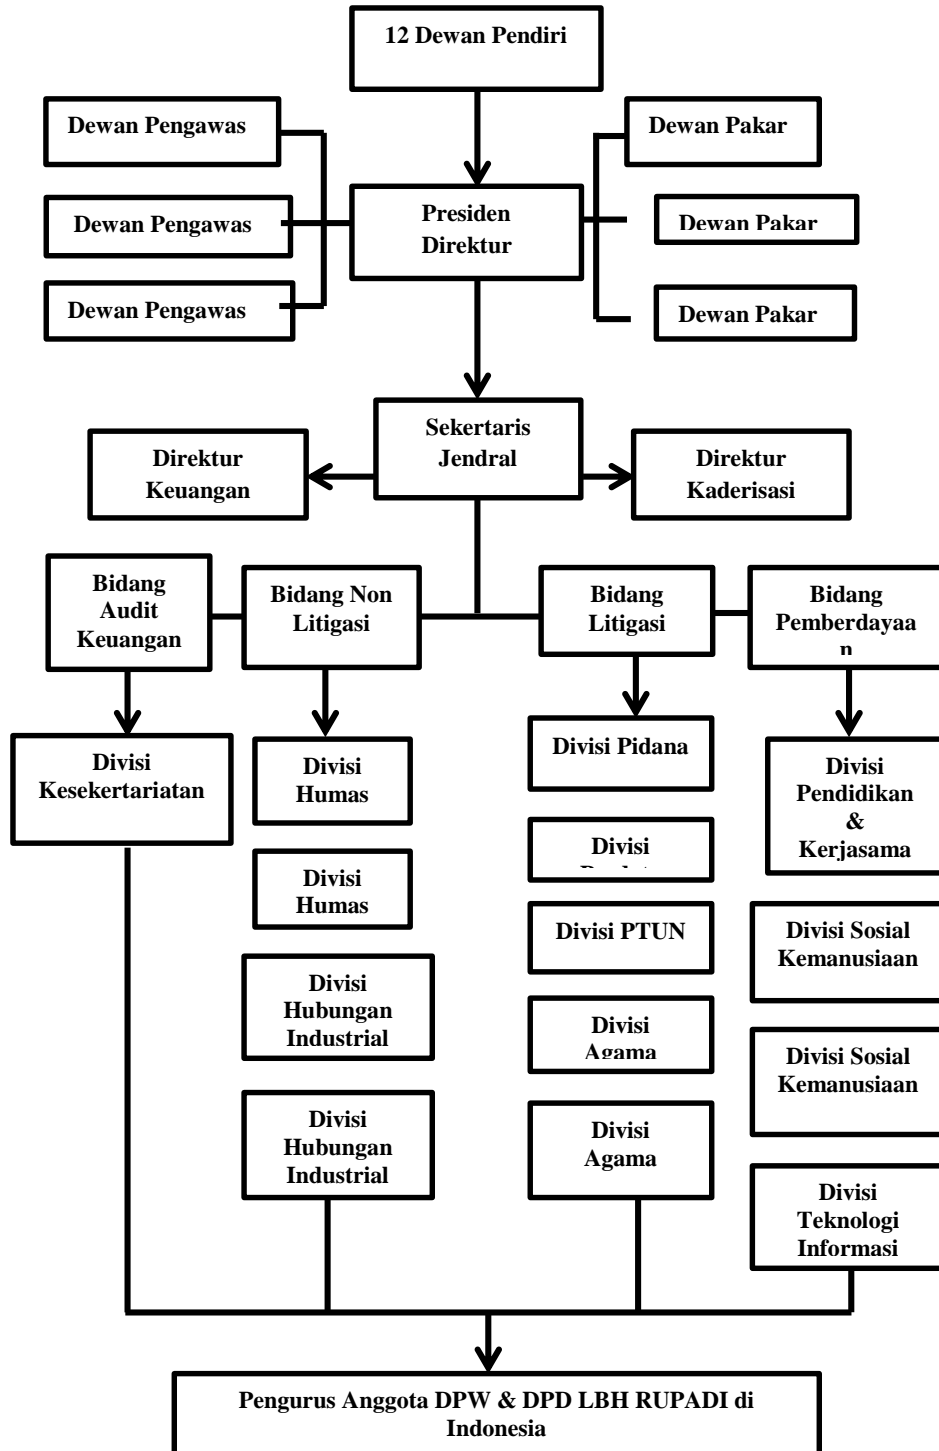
12 Dewan Pendiri

Dewan Pengawas

Dewan Pengawas

Dewan Pengawas

Presiden Direktur

Dewan Pakar

Dewan Pakar

Dewan Pakar

Sekertaris Jendral

Direktur Keuangan

Direktur Kaderisasi

Bidang Audit Keuangan

Bidang Non Litigasi

Bidang Litigasi

Bidang Pemberdayaa n

Divisi Kesekertariatan

Divisi Humas

Divisi Humas

Divisi Hubungan Industrial

Divisi Hubungan Industrial

Divisi Pidana

Divisi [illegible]

Divisi PTUN

Divisi Agama

Divisi Agama

Divisi Pendidikan & Kerjasama

Divisi Sosial Kemanusiaan

Divisi Sosial Kemanusiaan

Divisi Teknologi Informasi

Pengurus Anggota DPW & DPD LBH RUPADI di Indonesia